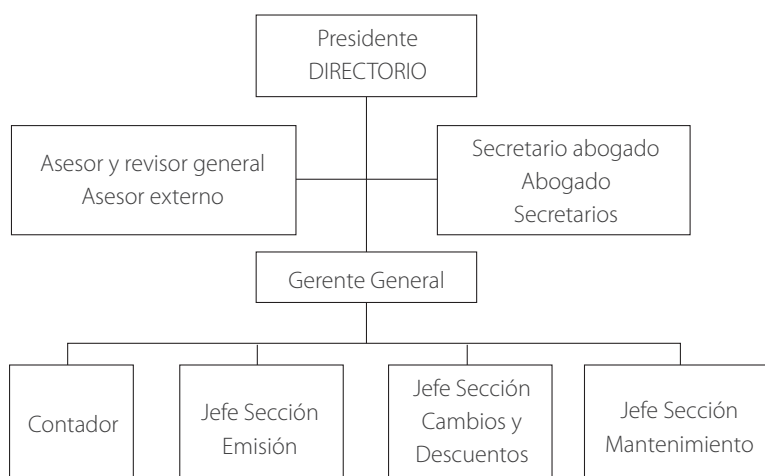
Presidente
DIRECTORIO

Asesor y revisor general
Asesor externo

Secretario abogado
Abogado
Secretarios

Gerente General

Contador

Jefe Sección
Emisión

Jefe Sección
Cambios y
Descuentos

Jefe Sección
Mantenimiento